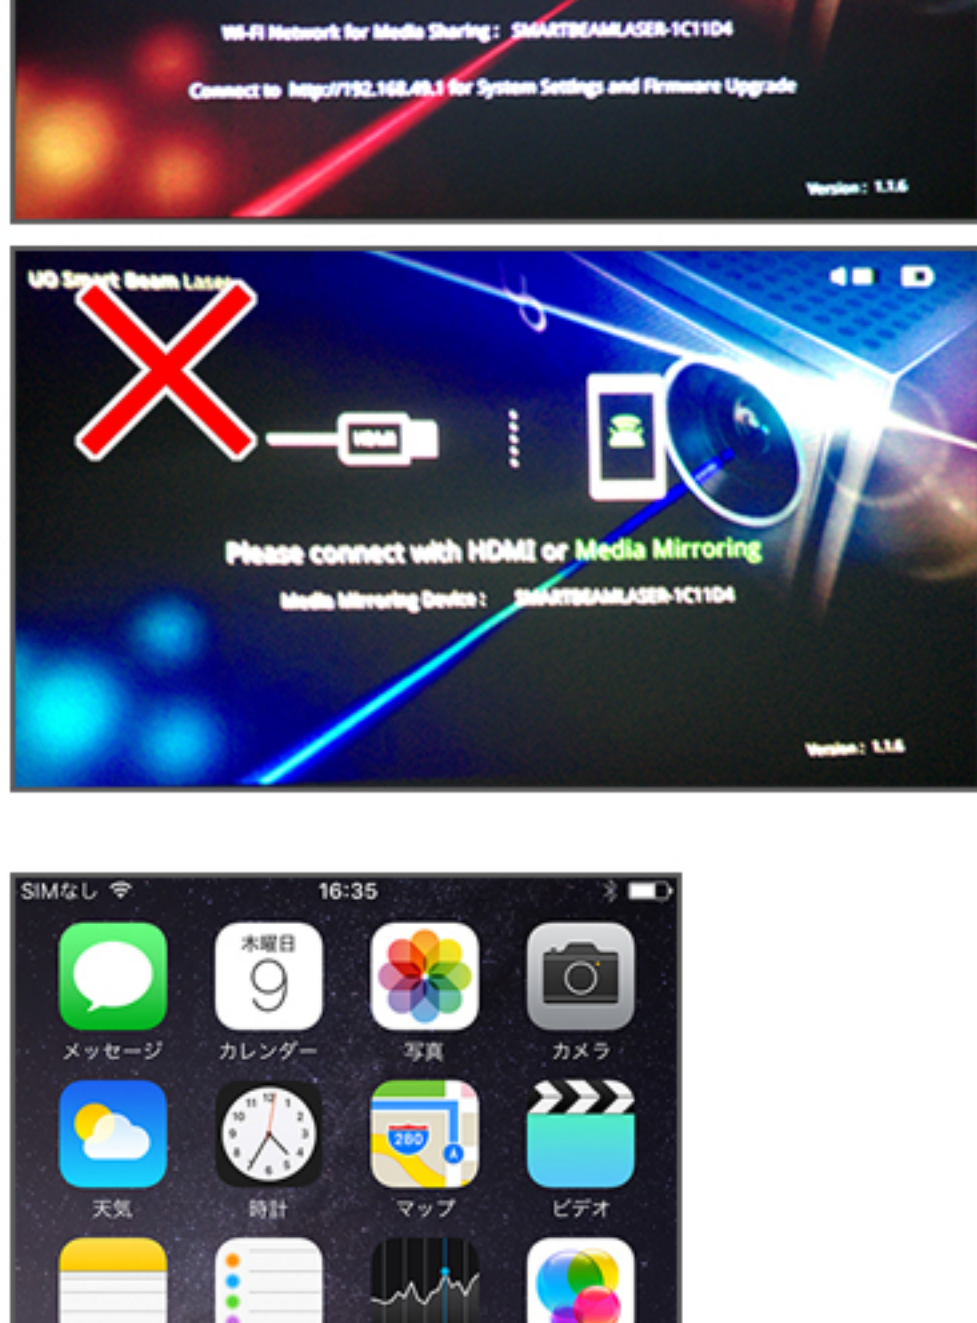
Wi-Fi Network for Media Sharing : SMARTBEAMLASER-1C11D4

Connect to http://192.168.49.1 for System Settings and Firmware Upgrade

Version : 1.1.6

UO Smart Beam Laser

HDMI

Please connect with HDMI or Media Mirroring

Media Mirroring Device : SMARTBEAMLASER-1C11D4

Version : 1.1.6

SIMなし 16:35

木曜日
9

メッセージ カレンダー 写真 カメラ

280

天気 時計 マップ ビデオ